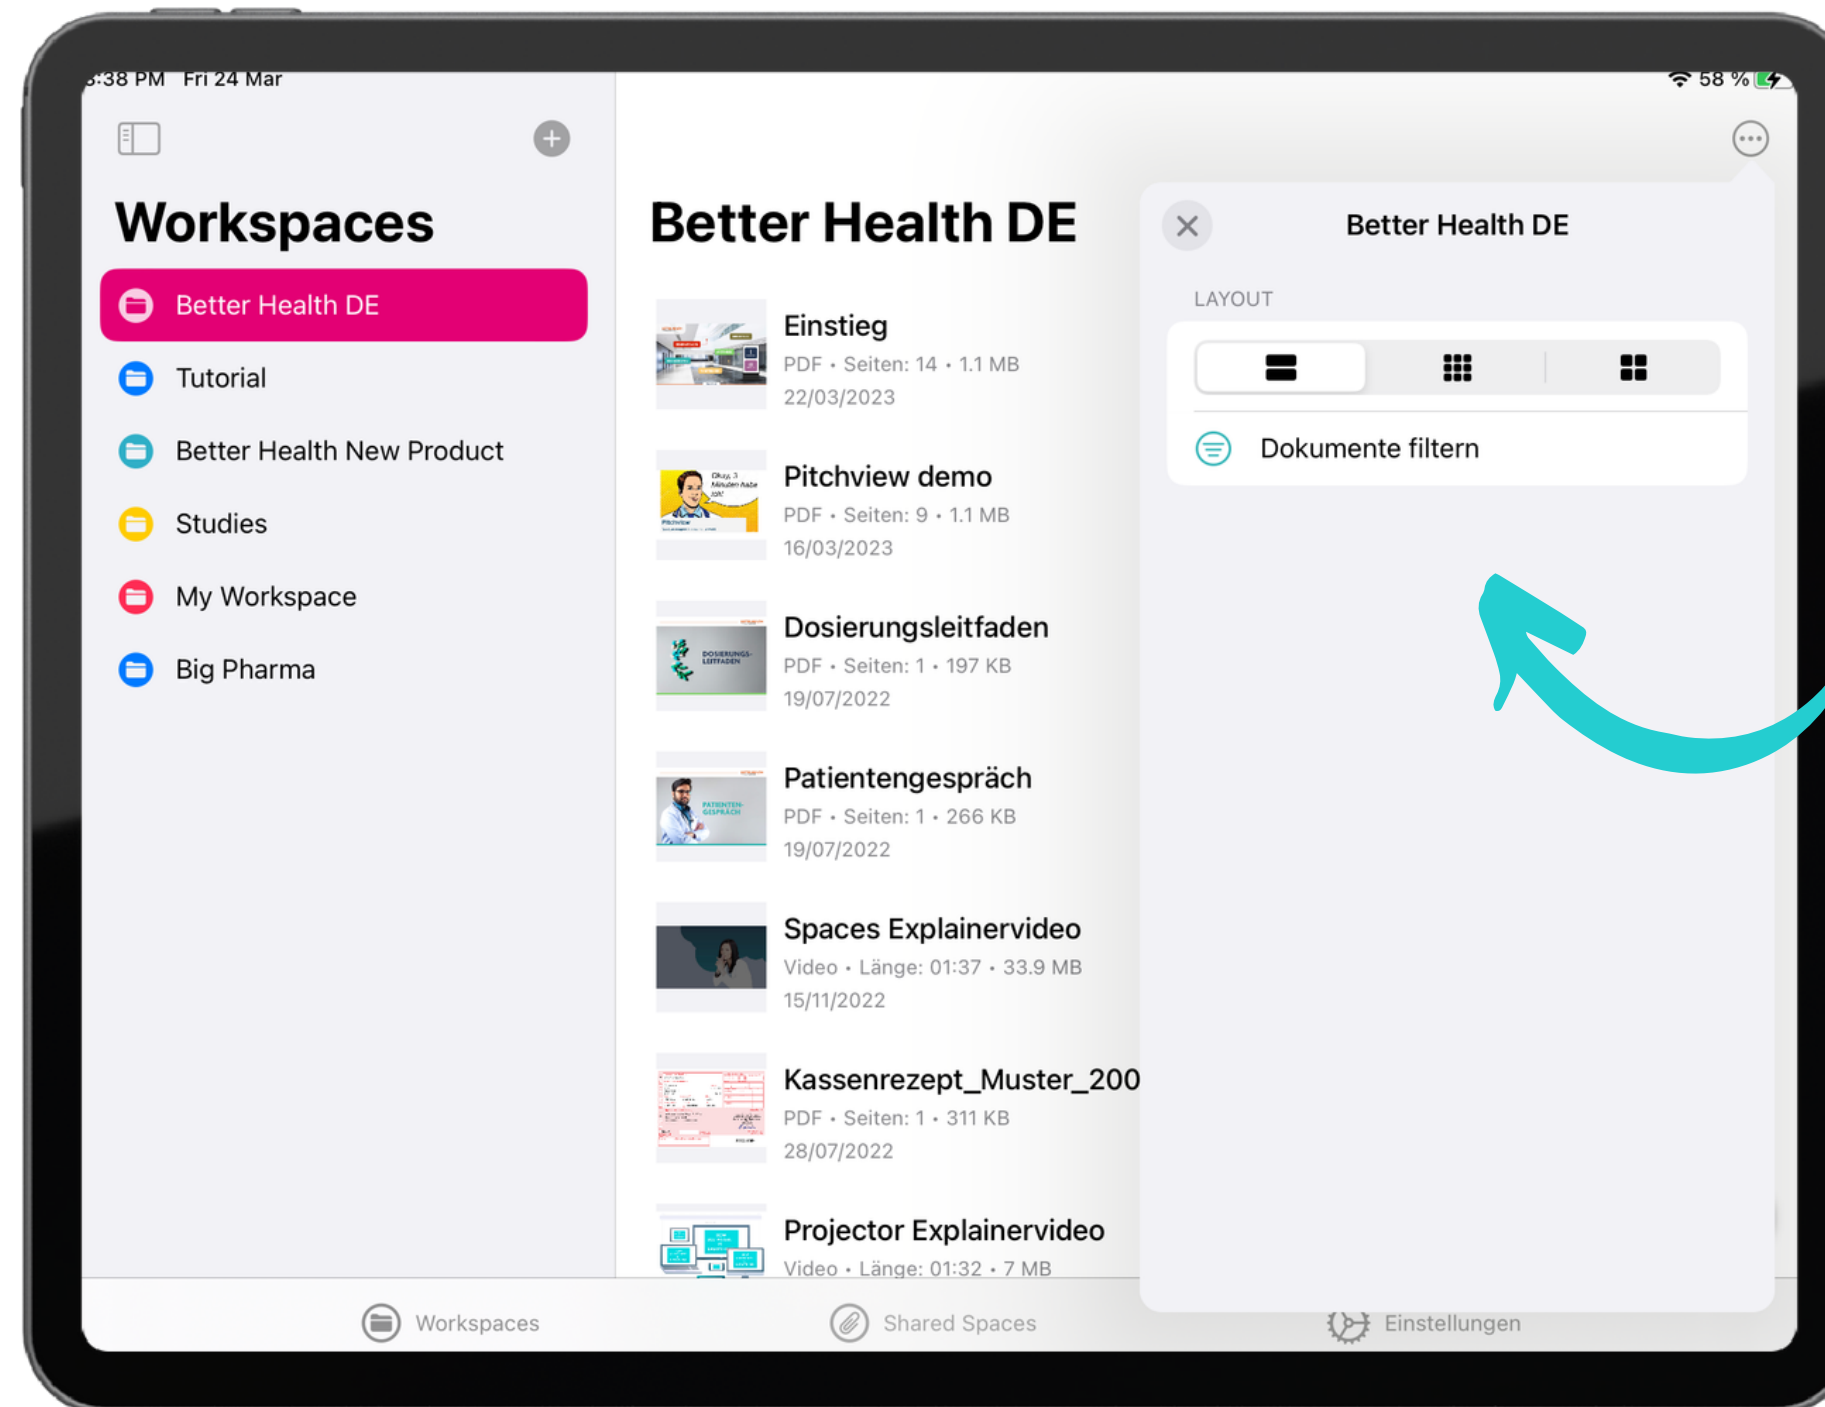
:38 PM Fri 24 Mar

58 %

Workspaces

Better Health DE

Tutorial

Better Health New Product

Studies

My Workspace

Big Pharma

Better Health DE

Einstieg
PDF • Seiten: 14 • 1.1 MB
22/03/2023

Pitchview demo
PDF • Seiten: 9 • 1.1 MB
16/03/2023

Dosierungsleitfaden
PDF • Seiten: 1 • 197 KB
19/07/2022

Patientengespräch
PDF • Seiten: 1 • 266 KB
19/07/2022

Spaces Explainervideo
Video • Länge: 01:37 • 33.9 MB
15/11/2022

Kassenrezept_Muster_200
PDF • Seiten: 1 • 311 KB
28/07/2022

Projector Explainervideo
Video • Länge: 01:32 • 7 MB

Better Health DE

LAYOUT

Dokumente filtern

Workspaces

Shared Spaces

Einstellungen